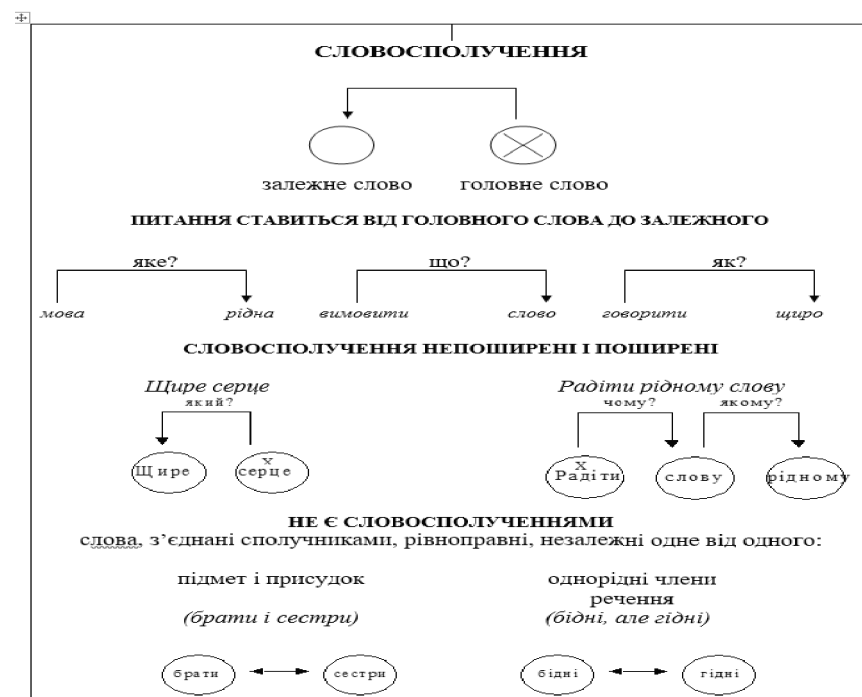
СЛОВОСПОЛУЧЕННЯ

залежне слово головне слово

ПИТАННЯ СТАВИТЬСЯ ВІД ГОЛОВНОГО СЛОВА ДО ЗАЛЕЖНОГО

яке?
мова рідна

що?
вимовити слово

як?
говорити щиро

СЛОВОСПОЛУЧЕННЯ НЕПОШИРЕНІ І ПОШИРЕНІ

Щире серце
який?
Щире
X
серце

Радіти рідному слову
чому?
якому?
X
Радіти
слову
рідному

НЕ Є СЛОВОСПОЛУЧЕННЯМИ
слова, з'єднані сполучниками, рівноправні, незалежні одне від одного:

підмет і присудок
(брати і сестри)

однорідні члени речення
(бідні, але гідні)

брати сестри

бідні гідні